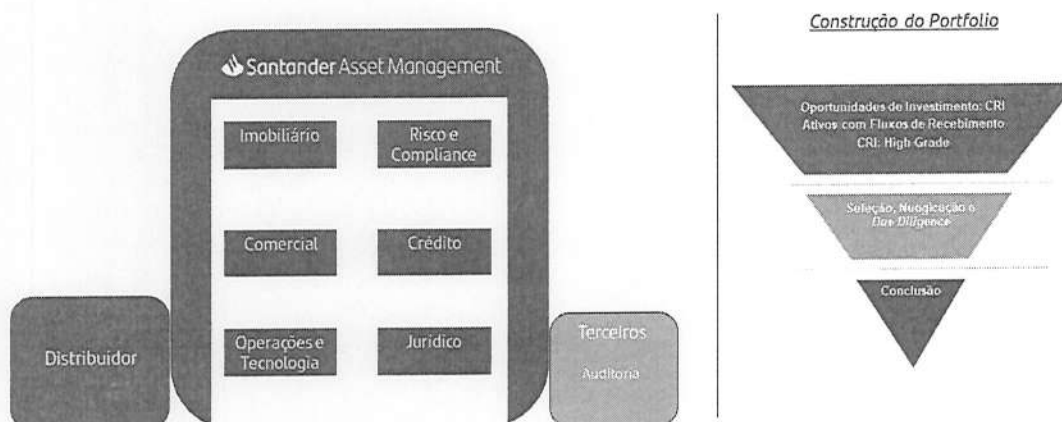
Santander Asset Management

Imobiliário

Risco e Compliance

Comercial

Crédito

Operações e Tecnologia

Jurídico

Distribuidor

Terceiros

Auditoria

Construção do Portfolio

Oportunidades de Investimento: CRI
Ativos com Fluxos de Recebimento
CRI: High Grade

Seleção, Negociação e Due Diligence

Conclusão